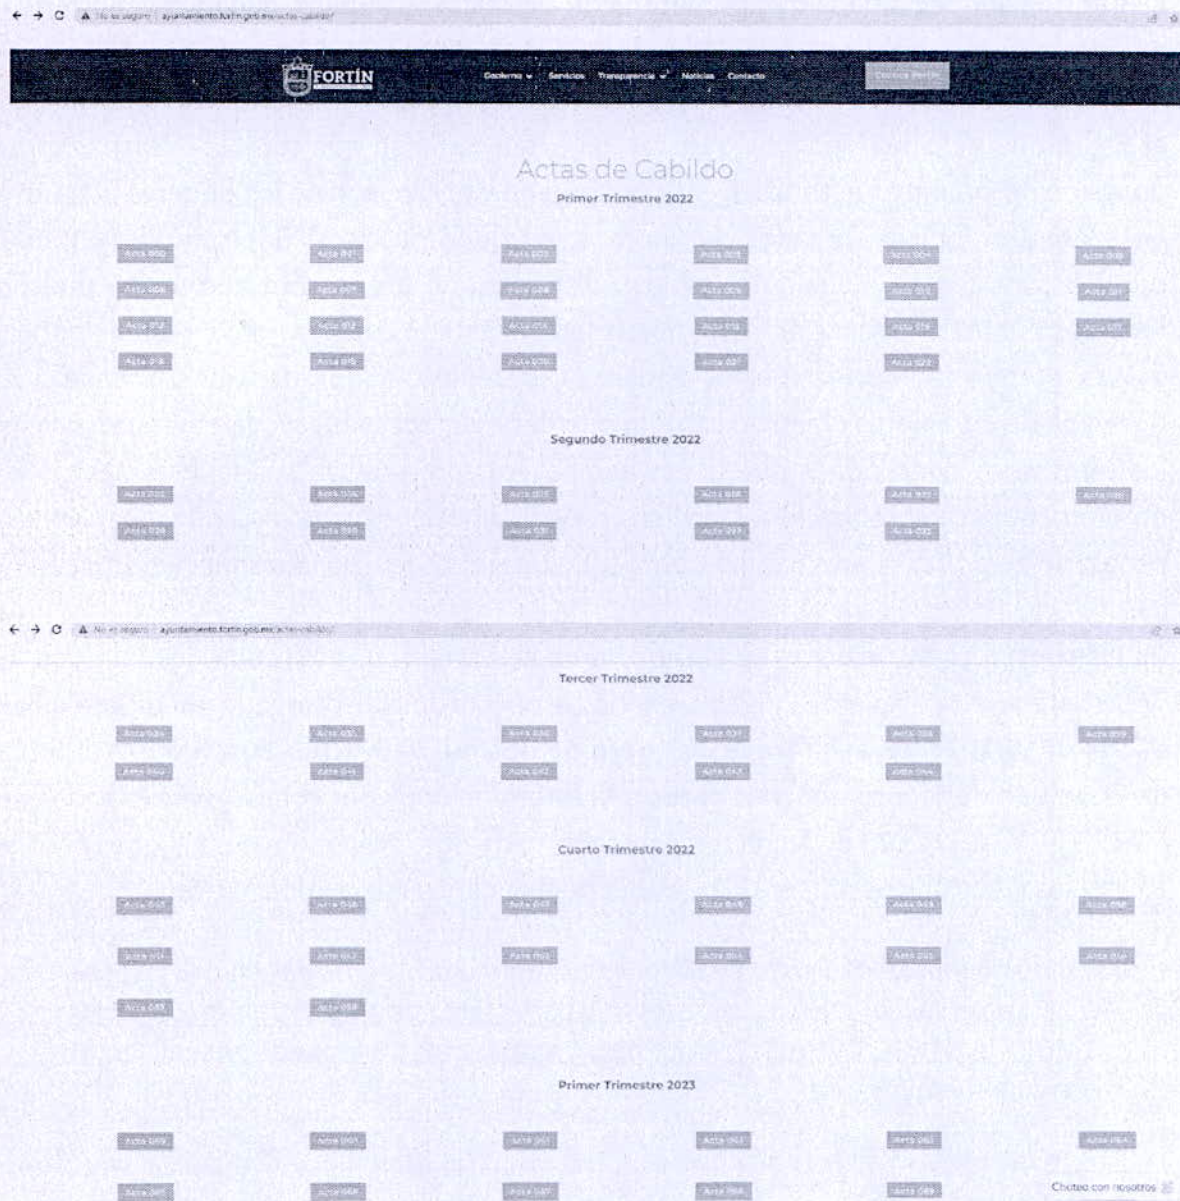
No es seguro | ayuntamiento.fortin.gob.mx/actas-cabildo/

FORTÍN

Gobierno Servicios Transparencia Noticias Contacto

Conoce Fortín

Actas de Cabildo

Primer Trimestre 2022

Acta 000 Acta 001 Acta 002 Acta 003 Acta 004 Acta 005
Acta 006 Acta 007 Acta 008 Acta 009 Acta 010 Acta 011
Acta 012 Acta 013 Acta 014 Acta 015 Acta 016 Acta 017
Acta 018 Acta 019 Acta 020 Acta 021 Acta 022

Segundo Trimestre 2022

Acta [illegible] Acta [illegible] Acta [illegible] Acta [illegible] Acta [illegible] Acta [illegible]
Acta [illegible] Acta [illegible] Acta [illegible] Acta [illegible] Acta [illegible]

No es seguro | ayuntamiento.fortin.gob.mx/actas-cabildo/

Tercer Trimestre 2022

Acta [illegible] Acta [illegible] Acta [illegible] Acta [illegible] Acta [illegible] Acta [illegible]
Acta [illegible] Acta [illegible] Acta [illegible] Acta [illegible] Acta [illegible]

Cuarto Trimestre 2022

Acta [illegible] Acta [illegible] Acta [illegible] Acta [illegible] Acta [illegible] Acta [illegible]
Acta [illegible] Acta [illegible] Acta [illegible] Acta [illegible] Acta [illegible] Acta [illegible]
Acta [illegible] Acta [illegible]

Primer Trimestre 2023

Acta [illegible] Acta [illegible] Acta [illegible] Acta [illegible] Acta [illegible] Acta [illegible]
Acta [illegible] Acta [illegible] Acta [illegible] Acta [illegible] Acta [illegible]

Chatea con nosotros